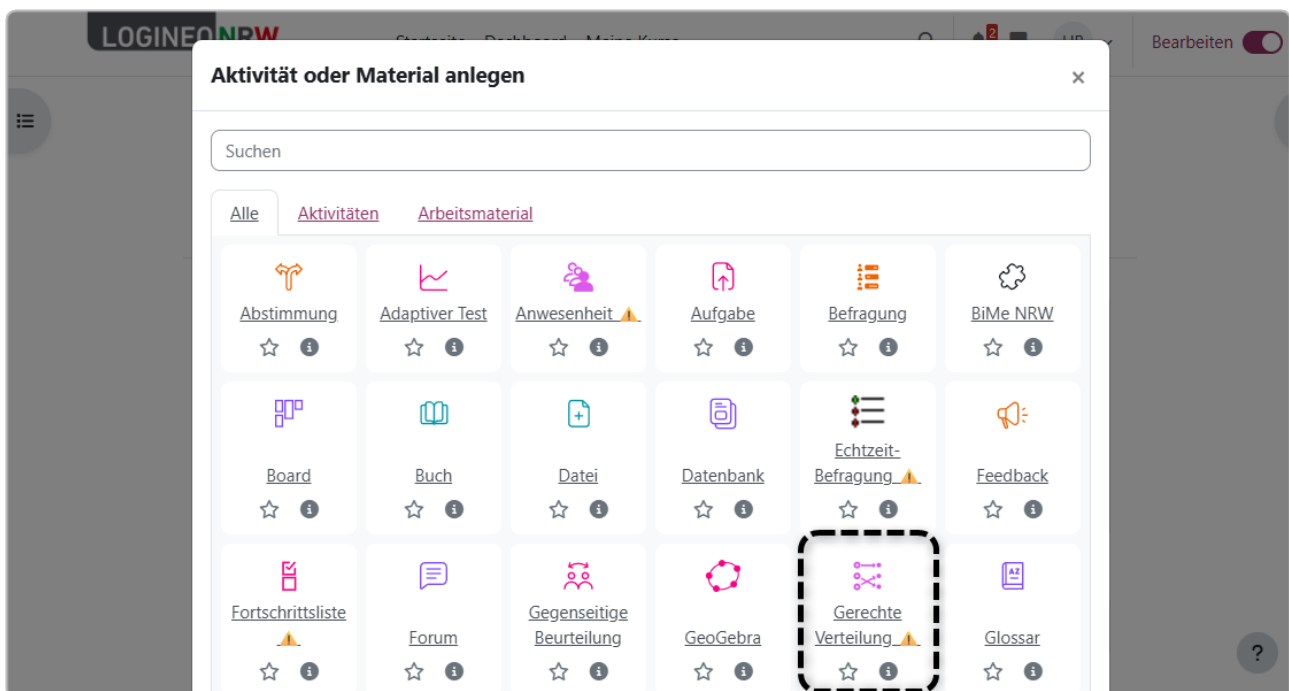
LOGINEO NRW

Startseite Dashboard Meine Kurse

Bearbeiten

Aktivität oder Material anlegen

×

Suchen

Alle Aktivitäten Arbeitsmaterial

Abstimmung

Adaptiver Test

Anwesenheit ⚠

Aufgabe

Befragung

BiMe NRW

Board

Buch

Datei

Datenbank

Echtzeit-Befragung ⚠

Feedback

Fortschrittsliste ⚠

Forum

Gegenseitige Beurteilung

GeoGebra

Gerechte Verteilung ⚠

Glossar

?